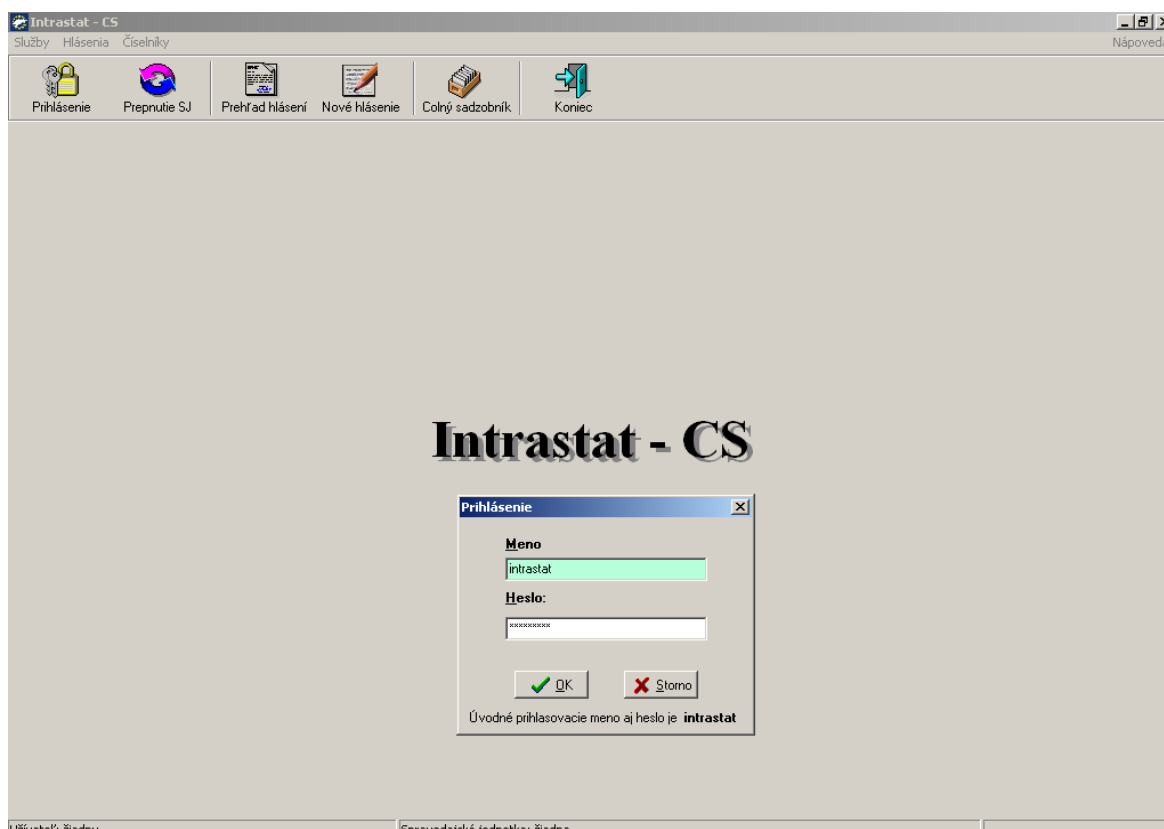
Intrastat - CS

Služby Hlásenia Číselníky

Nápoveda

Prihlásenie Prepnutie SJ Prehľad hlásení Nové hlásenie Colný sadzobník Koniec

Intrastat - CS

Prihlásenie

Meno

intrastat

Heslo:

*********

OK Storno

Úvodné prihlasovacie meno aj heslo je intrastat

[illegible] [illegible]